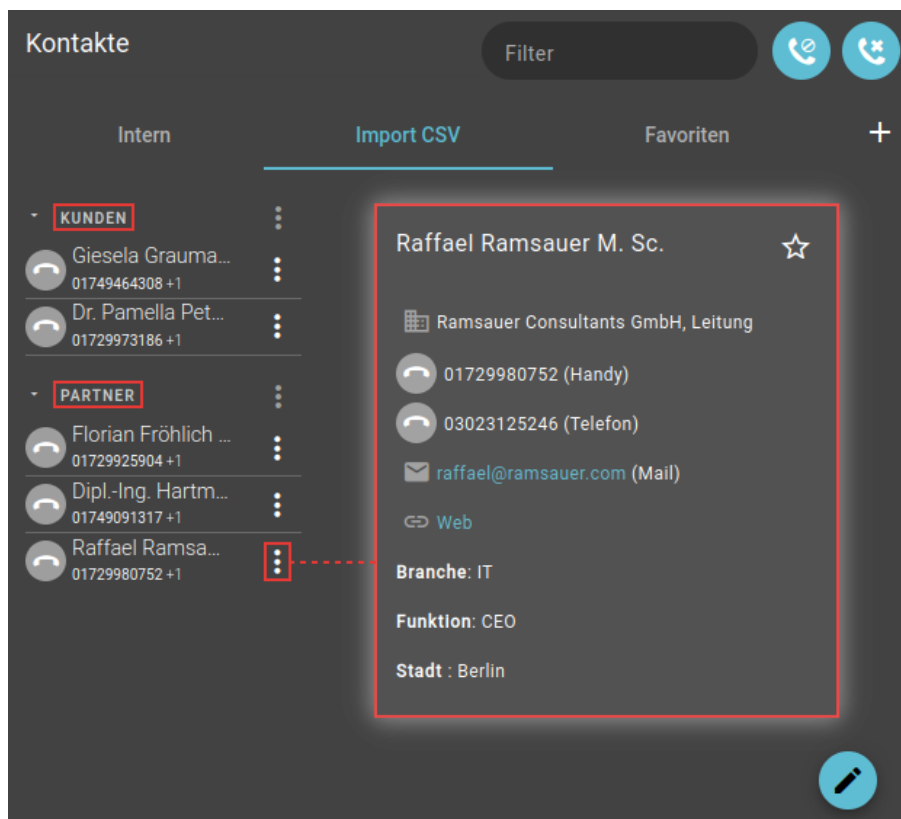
Kontakte

Filter

Intern

Import CSV

Favoriten

+

KUNDEN

Giesela Grauma...
01749464308 +1

Dr. Pamella Pet...
01729973186 +1

PARTNER

Florian Fröhlich ...
01729925904 +1

Dipl.-Ing. Hartm...
01749091317 +1

Raffael Ramsa...
01729980752 +1

Raffael Ramsauer M. Sc.

Ramsauer Consultants GmbH, Leitung

01729980752 (Handy)

03023125246 (Telefon)

raffael@ramsauer.com (Mail)

Web

**Branche**: IT

**Funktion**: CEO

**Stadt** : Berlin